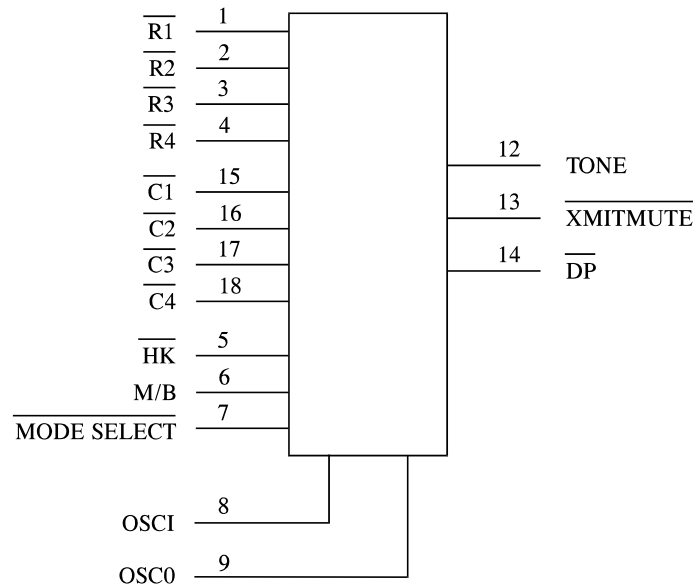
$\overline{R1}$ 1
$\overline{R2}$ 2
$\overline{R3}$ 3
$\overline{R4}$ 4
$\overline{C1}$ 15
$\overline{C2}$ 16
$\overline{C3}$ 17
$\overline{C4}$ 18
$\overline{HK}$ 5
M/B 6
$\overline{\text{MODE SELECT}}$ 7
OSCI 8
OSC0 9
12 TONE
13 $\overline{\text{XMITMUTE}}$
14 $\overline{DP}$